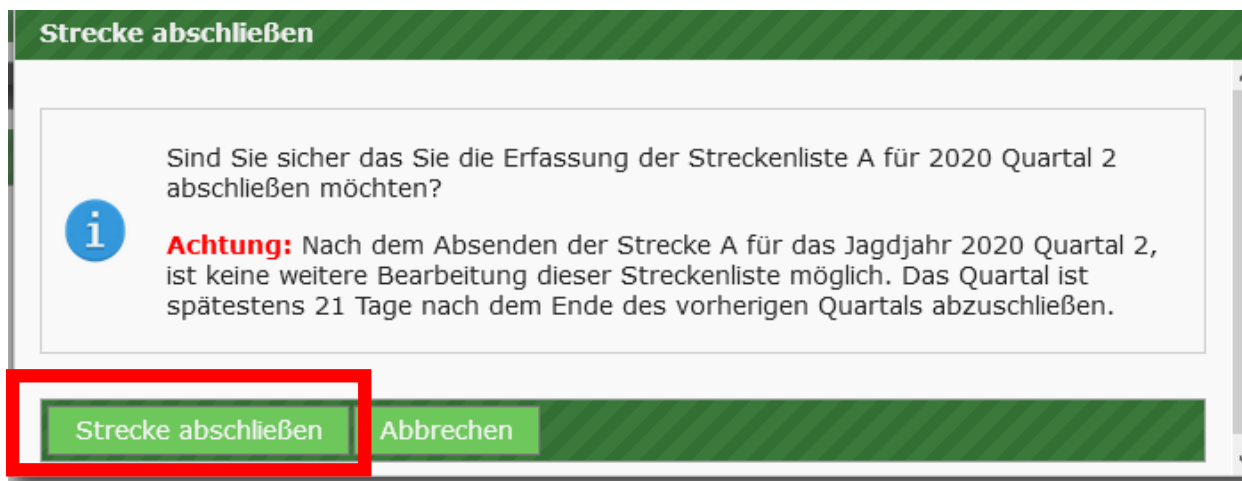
Strecke abschließen

Sind Sie sicher das Sie die Erfassung der Streckenliste A für 2020 Quartal 2 abschließen möchten?

i

Achtung: Nach dem Absenden der Strecke A für das Jagdjahr 2020 Quartal 2, ist keine weitere Bearbeitung dieser Streckenliste möglich. Das Quartal ist spätestens 21 Tage nach dem Ende des vorherigen Quartals abzuschließen.

Strecke abschließen

Abbrechen